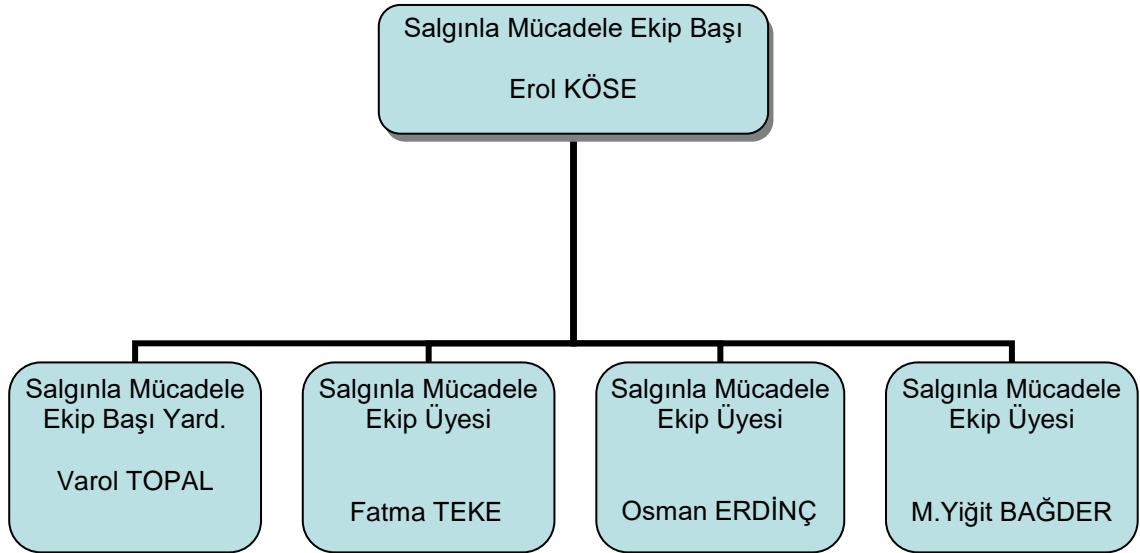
Salgınla Mücadele Ekip Başı

Erol KÖSE

Salgınla Mücadele Ekip Başı Yard.

Varol TOPAL

Salgınla Mücadele Ekip Üyesi

Fatma TEKE

Salgınla Mücadele Ekip Üyesi

Osman ERDİNÇ

Salgınla Mücadele Ekip Üyesi

M.Yiğit BAĞDER